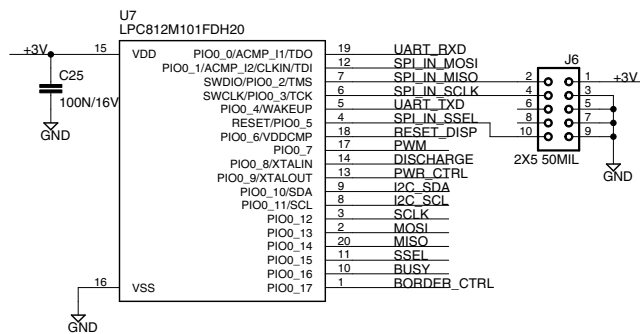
U7
LPC812M101FDH20

+3V
15
VDD
C25
100N/16V
GND

PIO0_0/ACMP_I1/TDO 19 UART_RXD
PIO0_1/ACMP_I2/CLKIN/TDI 12 SPI_IN_MOSI
SWDIO/PIO0_2/TMS 7 SPI_IN_MISO
SWCLK/PIO0_3/TCK 6 SPI_IN_SCLK
PIO0_4/WAKEUP 5 UART_TXD
RESET/PIO0_5 4 SPI_IN_SSEL
PIO0_6/VDDCMP 18 RESET_DISP
PIO0_7 17 PWM
PIO0_8/XTALIN 14 DISCHARGE
PIO0_9/XTALOUT 13 PWR_CTRL
PIO0_10/SDA 9 I2C_SDA
PIO0_11/SCL 8 I2C_SCL
PIO0_12 3 SCLK
PIO0_13 2 MOSI
PIO0_14 20 MISO
PIO0_15 11 SSEL
PIO0_16 10 BUSY
PIO0_17 1 BORDER_CTRL

16
VSS
GND

J6
2 1
4 3
6 5
8 7
10 9
+3V
2X5 50MIL
GND